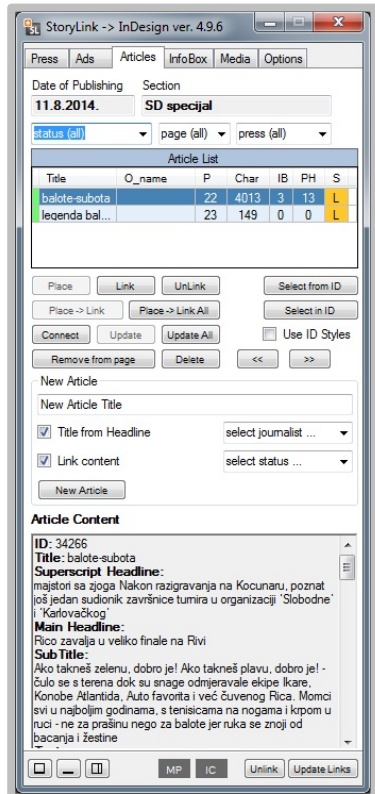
StoryLink -> InDesign ver. 4.9.6

Press | Ads | Articles | InfoBox | Media | Options

Date of Publishing
11.8.2014.

Section
SD specijal

status (all) | page (all) | press (all)

Article List

| Title | O_name | P | Char | IB | PH | S |
|---|---|---|---|---|---|---|
| balote-subota | | 22 | 4013 | 3 | 13 | L |
| legenda bal... | | 23 | 149 | 0 | 0 | L |

Place | Link | UnLink | Select from ID
Place -> Link | Place -> Link All | Select in ID
Connect | Update | Update All | Use ID Styles
Remove from page | Delete | << | >>

New Article
New Article Title
Title from Headline | select journalist ...
Link content | select status ...
New Article

Article Content

ID: 34266
Title: balote-subota
Superscript Headline:
majstori sa zjoga Nakon razigravanja na Kocunaru, poznat još jedan sudionik završnice turnira u organizaciji 'Slobodne' i 'Karlovačkog'
Main Headline:
Rico zavalja u veliko finale na Rivi
SubTitle:
Ako takneš zelenu, dobro je! Ako takneš plavu, dobro je! - čulo se s terena dok su snage odmjeravale ekipe Ikare, Konobe Atlantida, Auto favorita i već čuvenog Rica. Momci svi u najboljim godinama, s tenisicama na nogama i krpom u ruci - ne za prašinu nego za balote jer ruka se znoji od bacanja i žestine
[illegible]

MP | IC | Unlink | Update Links